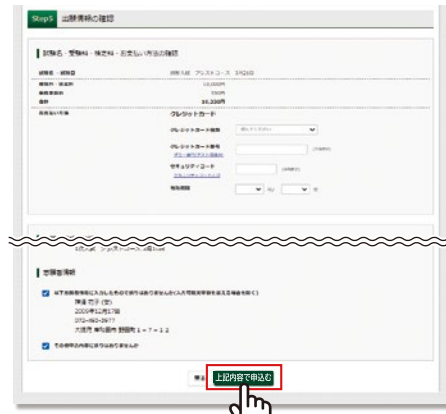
Step5 出願情報の確認

試験名・受験料・検定料・お支払い方法の確認

試験名・試験日　推薦入試 アシストコース 1月10日

受験料・検定料　10,000円

事務手数料　550円

合計　10,550円

お支払い方法　クレジットカード

クレジットカード種別　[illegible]

クレジットカード番号

セキュリティコード

有効期限　月　年

志願者情報

以下志願者情報に入力したもので誤りはありませんか（入力間違がある場合を除く）
深道 花子（女）
2009年12月17日
072-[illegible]
大阪府 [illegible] 1-7-12

その他の入力内容に誤りはありませんか

戻る　上記内容で申込む